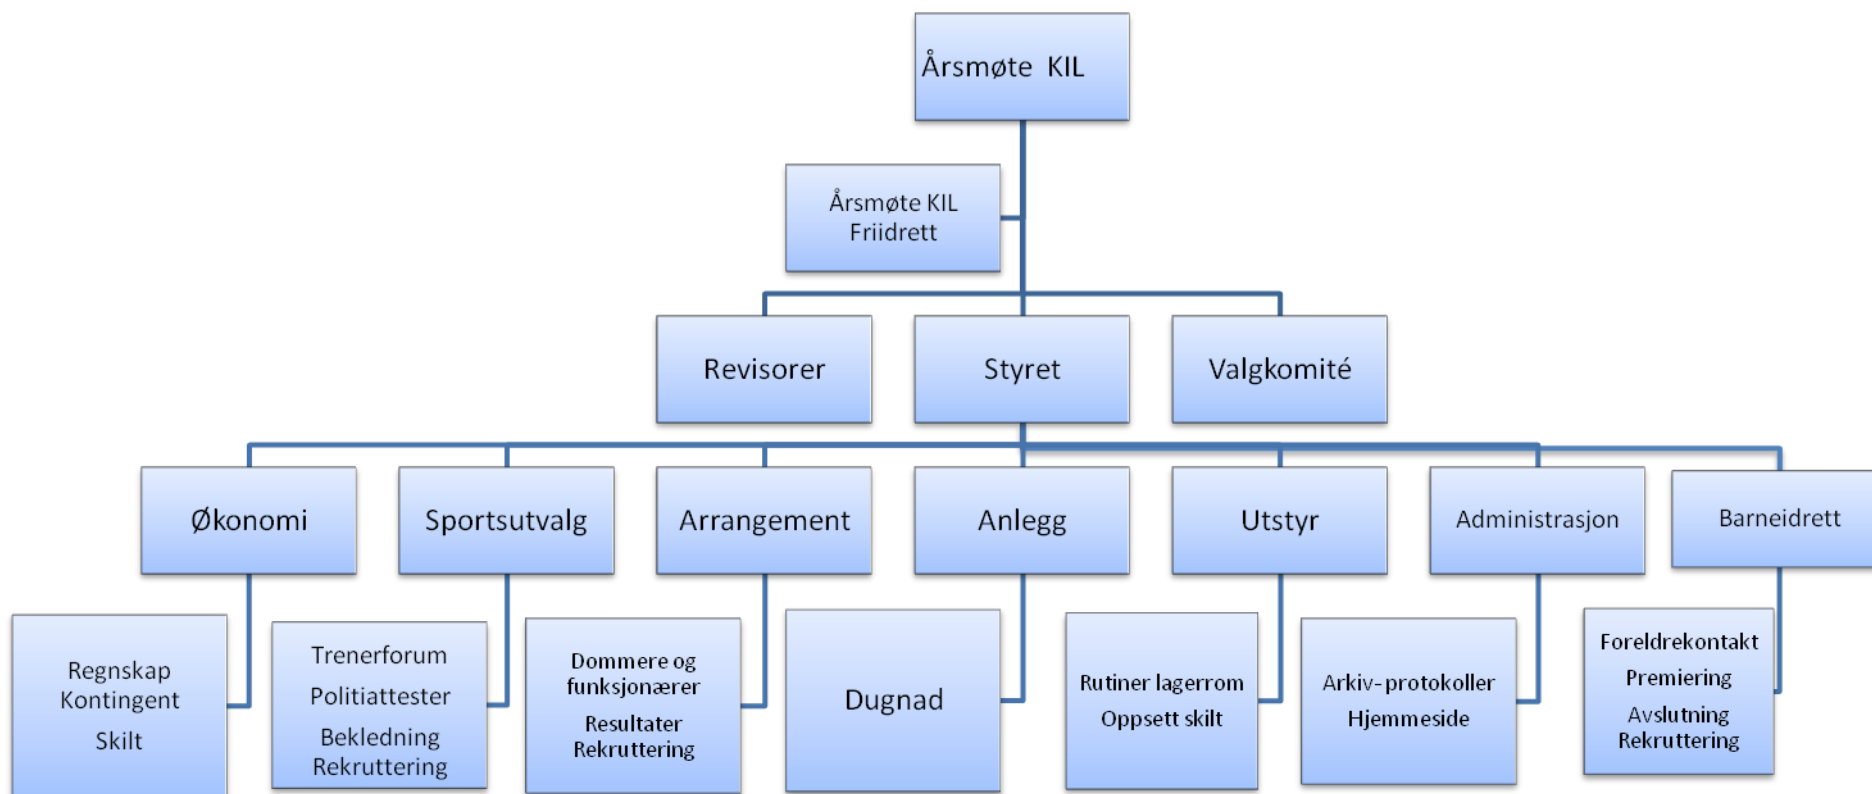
Årsmøte KIL

Årsmøte KIL
Friidrett

Revisorer

Styret

Valgkomité

Økonomi

Sportsutvalg

Arrangement

Anlegg

Utstyr

Administrasjon

Barneidrett

Regnskap
Kontingent
Skilt

Trenerforum
Politiattester
Bekledning
Rekruttering

Dommere og funksjonærer
Resultater
Rekruttering

Dugnad

Rutiner lagerrom
Oppsett skilt

Arkiv-protokoller
Hjemmeside

Foreldrekontakt
Premiering
Avslutning
Rekruttering